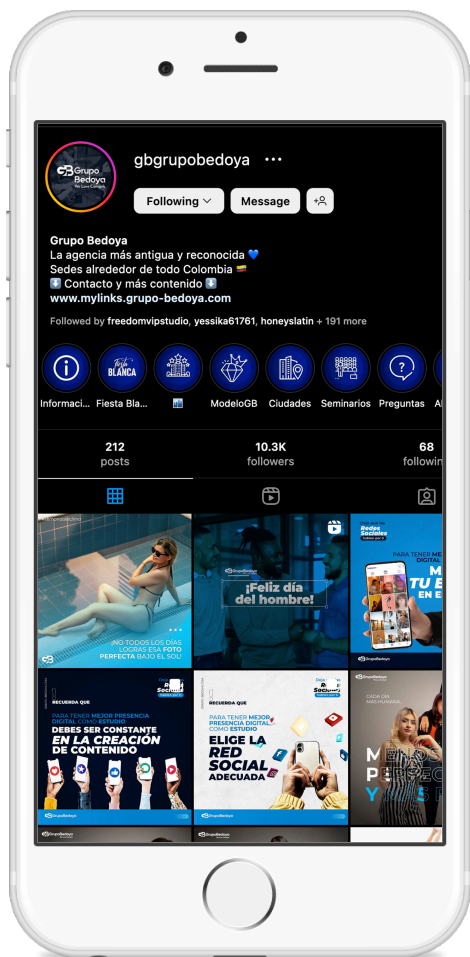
GB Grupo Bedoya

gbgrupobedoya •••

Following ⌄ Message

Grupo Bedoya
La agencia más antigua y reconocida 💙
Sedes alrededor de todo Colombia 🇨🇴
⬇️ Contacto y más contenido ⬇️
www.mylinks.grupo-bedoya.com

Followed by freedomvipstudio, yessika61761, honeyslatin + 191 more

Informaci... Fiesta Bla... ModeloGB Ciudades Seminarios Preguntas

Fiesta BLANCA

212 posts | 10.3K followers | 68 followin

¡NO TODOS LOS DÍAS LOGRAS ESA FOTO PERFECTA BAJO EL SOL!

¡Feliz día del hombre!

Redes Sociales

PARA TENER MEJOR PRESENCIA DIGITAL

RECUERDA QUE

PARA TENER MEJOR PRESENCIA DIGITAL COMO ESTUDIO

DEBES SER CONSTANTE EN LA CREACIÓN DE CONTENIDO

RECUERDA QUE

PARA TENER MEJOR PRESENCIA DIGITAL COMO ESTUDIO

ELIGE LA RED SOCIAL ADECUADA

CADA DÍA MÁS HUMANA

GrupoBedoya